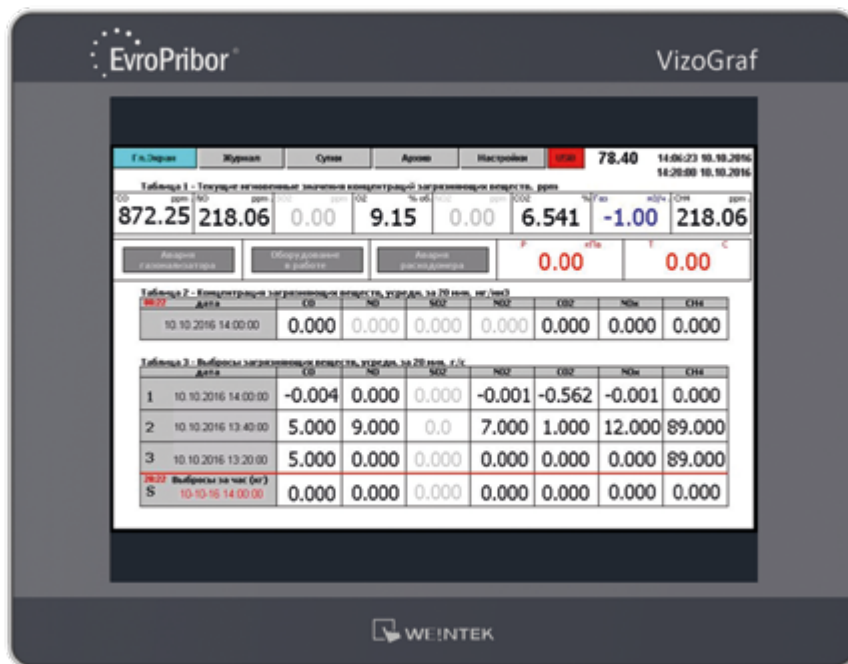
EvroPribor

VizoGraf

Гл.Экран | Журнал | Суммы | Архив | Настройки | USB | 78.40 | 14:06:23 10.10.2016 14:20:00 10.10.2016

Таблица 1 - Текущие мгновенные значения концентраций загрязняющих веществ, ppm

| CO ppm | NO ppm | SO2 ppm | O2 % об. | NO2 ppm | CO2 % | Газ м3/ч | CH4 ppm |
|---|---|---|---|---|---|---|---|
| 872.25 | 218.06 | 0.00 | 9.15 | 0.00 | 6.541 | -1.00 | 218.06 |

Авария газоанализатора | Оборудование в работе | Авария расходомера | P кПа 0.00 | T C 0.00

Таблица 2 - Концентрация загрязняющих веществ, усредн. за 20 мин. мг/нм3

| 00:27 Дата | CO | NO | SO2 | NO2 | CO2 | NOx | CH4 |
|---|---|---|---|---|---|---|---|
| 10.10.2016 14:00:00 | 0.000 | 0.000 | 0.000 | 0.000 | 0.000 | 0.000 | 0.000 |

Таблица 3 - Выбросы загрязняющих веществ, усредн. за 20 мин. г/с

| | Дата | CO | NO | SO2 | NO2 | CO2 | NOx | CH4 |
|---|---|---|---|---|---|---|---|---|
| 1 | 10.10.2016 14:00:00 | -0.004 | 0.000 | 0.000 | -0.001 | -0.562 | -0.001 | 0.000 |
| 2 | 10.10.2016 13:40:00 | 5.000 | 9.000 | 0.0 | 7.000 | 1.000 | 12.000 | 89.000 |
| 3 | 10.10.2016 13:20:00 | 5.000 | 0.000 | 0.000 | 0.000 | 0.000 | 0.000 | 89.000 |
| 20:22 S | Выбросы за час (кг) 10-10-16 14:00:00 | 0.000 | 0.000 | 0.000 | 0.000 | 0.000 | 0.000 | 0.000 |

WEINTEK